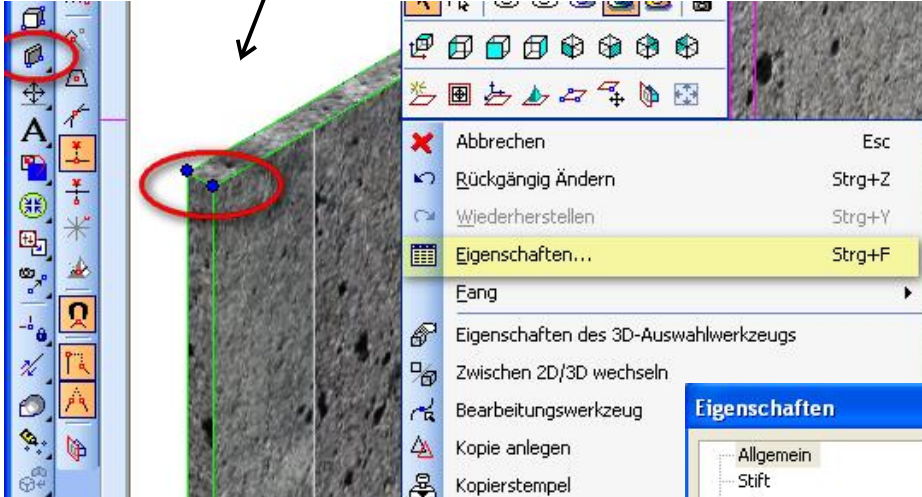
Abbrechen Esc
Rückgängig Ändern Strg+Z
Wiederherstellen Strg+Y
Eigenschaften... Strg+F
Fang
Eigenschaften des 3D-Auswahlwerkzeugs
Zwischen 2D/3D wechseln
Bearbeitungswerkzeug
Kopie anlegen
Kopierstempel

Eigenschaften
Allgemein
Stift